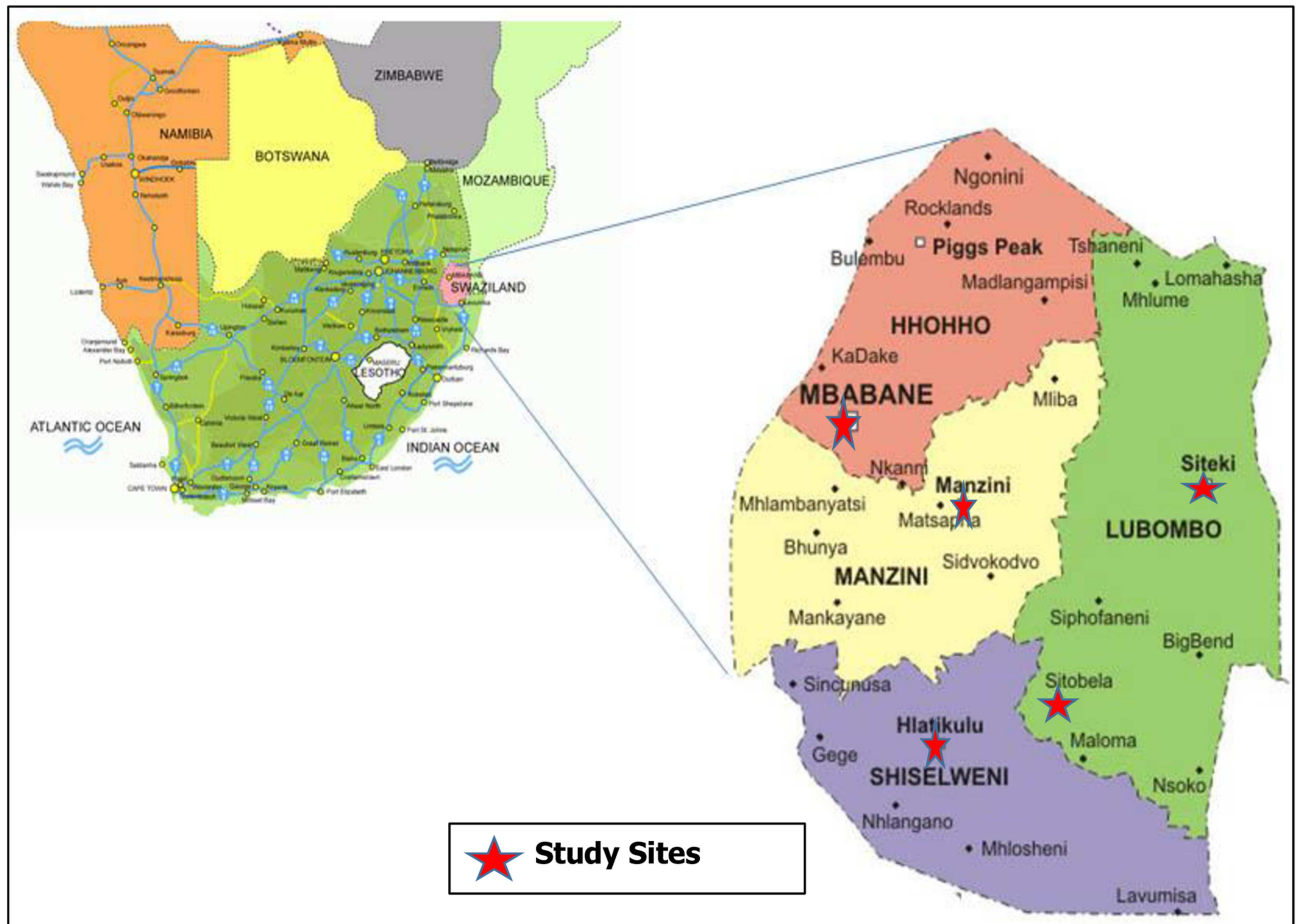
ZIMBABWE
NAMIBIA
BOTSWANA
MOZAMBIQUE
SWAZILAND
LESOTHO
ATLANTIC OCEAN
INDIAN OCEAN

Ngonini
Rocklands
Piggs Peak
Tshaneni
Bulembu
Lomahasha
Mhlume
Madlangampisi
HHOHHO
KaDake
MBABANE
Mliba
Siteki
Nkanni
Manzini
Mhlambanyatsi
Matsapha
LUBOMBO
Bhunya
Sidvokodvo
MANZINI
Mankayane
Siphofaneni
BigBend
Sincunusa
Sitobela
Hlatikulu
Gege
Maloma
SHISELWENI
Nsoko
Nhlangano
Mhlosheni
Lavumisa

Study Sites